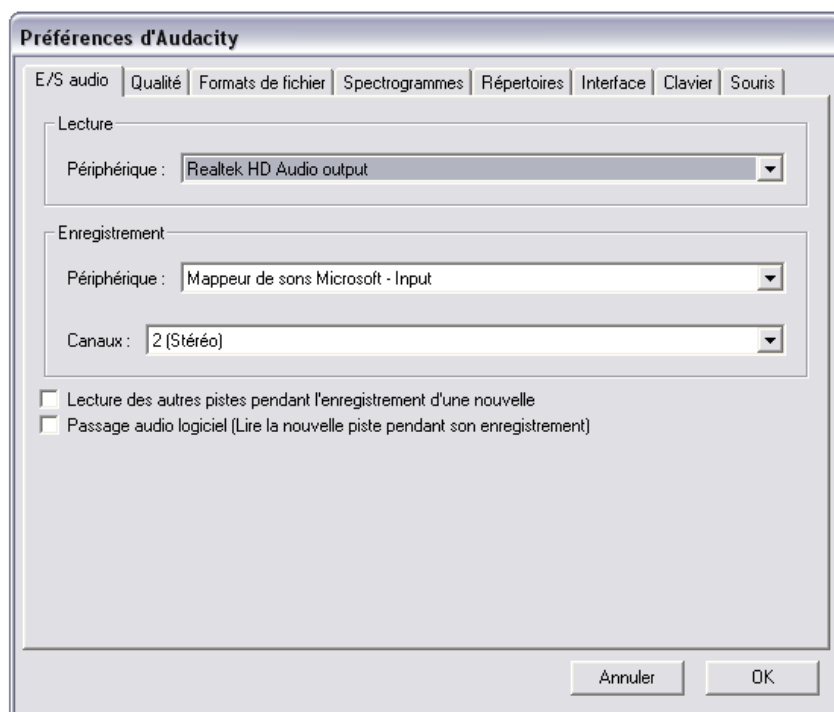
Préférences d'Audacity

E/S audio | Qualité | Formats de fichier | Spectrogrammes | Répertoires | Interface | Clavier | Souris

Lecture

Périphérique : Realtek HD Audio output

Enregistrement

Périphérique : Mappeur de sons Microsoft - Input

Canaux : 2 (Stéréo)

Lecture des autres pistes pendant l'enregistrement d'une nouvelle

Passage audio logiciel (Lire la nouvelle piste pendant son enregistrement)

Annuler

OK